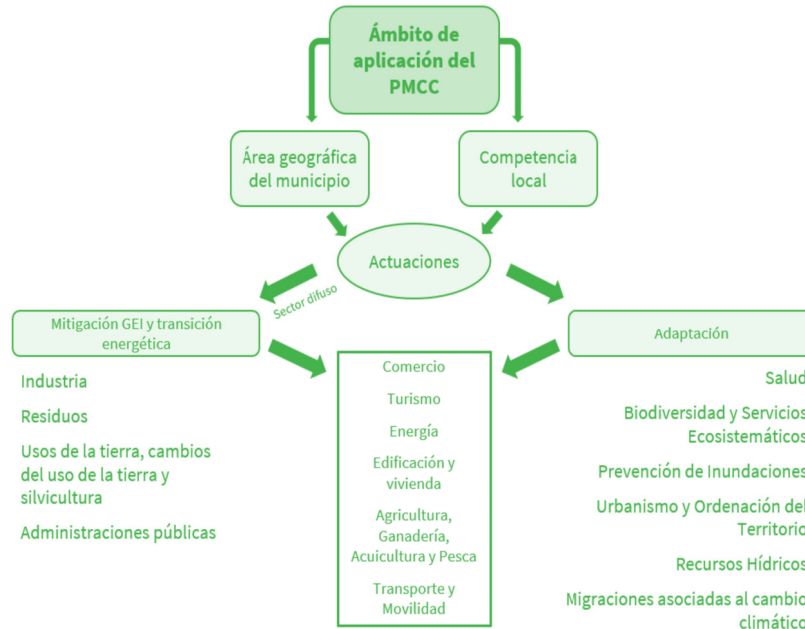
Ámbito de aplicación del PMCC

Área geográfica del municipio

Competencia local

Actuaciones

Sector difuso

Mitigación GEI y transición energética

Adaptación

Industria

Residuos

Usos de la tierra, cambios del uso de la tierra y silvicultura

Administraciones públicas

Comercio

Turismo

Energía

Edificación y vivienda

Agricultura, Ganadería, Acuicultura y Pesca

Transporte y Movilidad

Salud

Biodiversidad y Servicios Ecosistemáticos

Prevención de Inundaciones

Urbanismo y Ordenación del Territorio

Recursos Hídricos

Migraciones asociadas al cambio climático